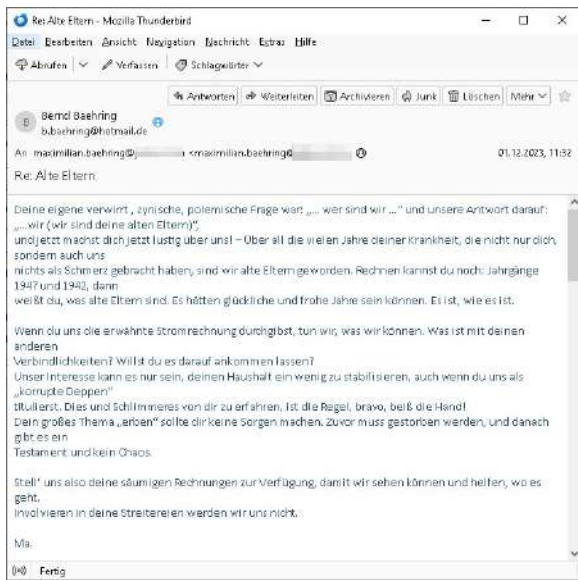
Re: Alte Eltern - Mozilla Thunderbird

Datei Bearbeiten Ansicht Navigation Nachricht Extras Hilfe

Abrufen | Verfassen | Schlagwörter

Antworten | Weiterleiten | Archivieren | Junk | Löschen | Mehr

Bernd Baehring
b.baehring@hotmail.de

An maximilian.baehring@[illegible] <maximilian.baehring@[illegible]> 01.12.2023, 11:32

Re: Alte Eltern

Deine eigene verwirrt , zynische, polemische Frage war: „... wer sind wir ..." und unsere Antwort darauf: „...wir (wir sind deine alten Eltern)", und jetzt machst dich jetzt lustig über uns! - Über all die vielen Jahre deiner Krankheit, die nicht nur dich, sondern auch uns nichts als Schmerz gebracht haben, sind wir alte Eltern geworden. Rechnen kannst du noch: Jahrgänge 1947 und 1942, dann weißt du, was alte Eltern sind. Es hätten glückliche und frohe Jahre sein können. Es ist, wie es ist.

Wenn du uns die erwähnte Stromrechnung durchgibst, tun wir, was wir können. Was ist mit deinen anderen Verbindlichkeiten? Willst du es darauf ankommen lassen?
Unser Interesse kann es nur sein, deinen Haushalt ein wenig zu stabilisieren, auch wenn du uns als „korrupte Deppen" titulierst. Dies und Schlimmeres von dir zu erfahren, ist die Regel, bravo, beiß die Hand!
Dein großes Thema „erben" sollte dir keine Sorgen machen. Zuvor muss gestorben werden, und danach gibt es ein Testament und kein Chaos.

Stell' uns also deine säumigen Rechnungen zur Verfügung, damit wir sehen können und helfen, wo es geht.
Involvieren in deine Streitereien werden wir uns nicht.

Ma.

Fertig